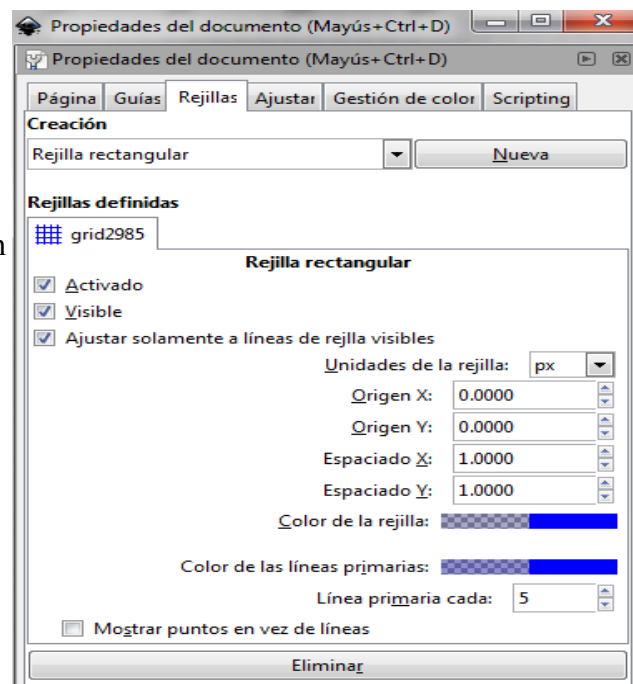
Propiedades del documento (Mayús+Ctrl+D)

Propiedades del documento (Mayús+Ctrl+D)

Página | Guías | Rejillas | Ajustar | Gestión de color | Scripting

Creación

Rejilla rectangular

Nueva

Rejillas definidas

grid2985

Rejilla rectangular

Activado

Visible

Ajustar solamente a líneas de rejlla visibles

Unidades de la rejilla: px

Origen X: 0.0000

Origen Y: 0.0000

Espaciado X: 1.0000

Espaciado Y: 1.0000

Color de la rejilla:

Color de las líneas primarias:

Línea primaria cada: 5

Mostrar puntos en vez de líneas

Eliminar

n